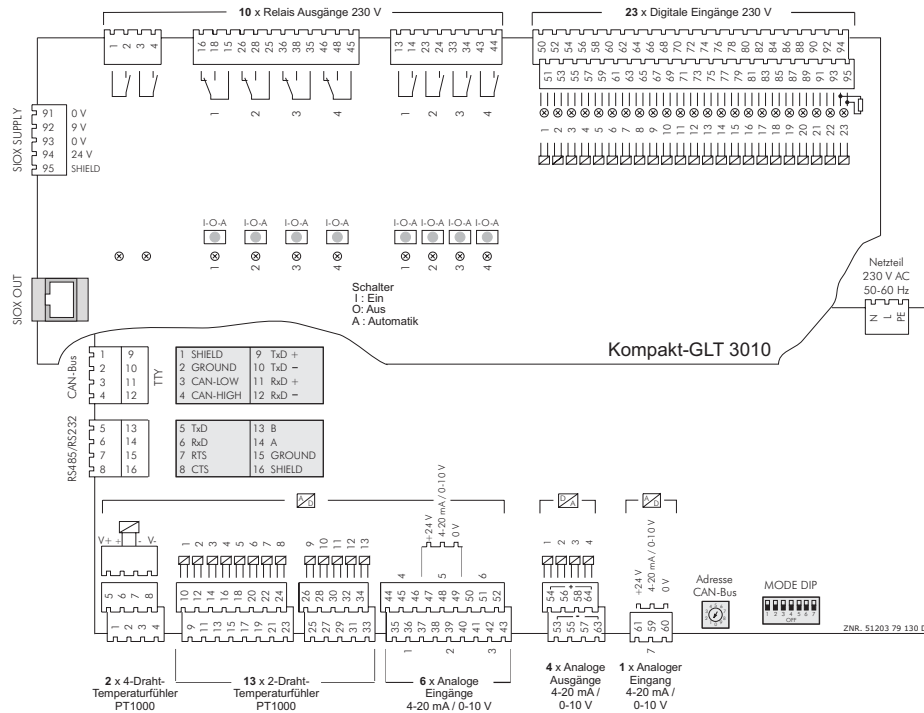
**10** x Relais Ausgänge 230 V

**23** x Digitale Eingänge 230 V

1 2 3 4

16 18 15 26 28 25 36 38 35 46 48 45

1 2 3 4

13 14 23 24 33 34 43 44

1 2 3 4

50 52 54 56 58 60 62 64 66 68 70 72 74 76 78 80 82 84 86 88 90 92 94

51 53 55 57 59 61 63 65 67 69 71 73 75 77 79 81 83 85 87 89 91 93 95

1 2 3 4 5 6 7 8 9 10 11 12 13 14 15 16 17 18 19 20 21 22 23

SIOX SUPPLY

| | |
|---|---|
| 91 | 0 V |
| 92 | 9 V |
| 93 | 0 V |
| 94 | 24 V |
| 95 | SHIELD |

I-O-A I-O-A I-O-A I-O-A

1 2 3 4

I-O-A I-O-A I-O-A I-O-A

1 2 3 4

Netzteil
230 V AC
50-60 Hz

N L PE

SIOX OUT

Schalter
I : Ein
O: Aus
A : Automatik

Kompakt-GLT 3010

CAN-Bus

| | |
|---|---|
| 1 | 9 |
| 2 | 10 |
| 3 | 11 |
| 4 | 12 |

TTY

| | |
|---|---|
| 1 SHIELD | 9 TxD + |
| 2 GROUND | 10 TxD − |
| 3 CAN-LOW | 11 RxD + |
| 4 CAN-HIGH | 12 RxD − |

RS485/RS232

| | |
|---|---|
| 5 | 13 |
| 6 | 14 |
| 7 | 15 |
| 8 | 16 |

| | |
|---|---|
| 5 TxD | 13 B |
| 6 RxD | 14 A |
| 7 RTS | 15 GROUND |
| 8 CTS | 16 SHIELD |

A/D

D/A

A/D

V+ + - V-

5 6 7 8

1 2 3 4

1 2 3 4 5 6 7 8

10 12 14 16 18 20 22 24

9 11 13 15 17 19 21 23

9 10 11 12 13

26 28 30 32 34

25 27 29 31 33

+24 V 4-20 mA / 0-10 V 0 V

4 5 6

44 45 46 47 48 49 50 51 52

35 36 37 38 39 40 41 42 43

1 2 3

1 2 3 4

54 56 58 64

53 55 57 63

+24 V 4-20 mA / 0-10 V 0 V

61 59 60

7

Adresse
CAN-Bus

MODE DIP

1 2 3 4 5 6 7
OFF

ZNR. 51203 79 130 D

**2** x 4-Draht-
Temperaturfühler
PT1000

**13** x 2-Draht-
Temperaturfühler
PT1000

**6** x Analoge
Eingänge
4-20 mA / 0-10 V

**4** x Analoge
Ausgänge
4-20 mA /
0-10 V

**1** x Analoger
Eingang
4-20 mA /
0-10 V